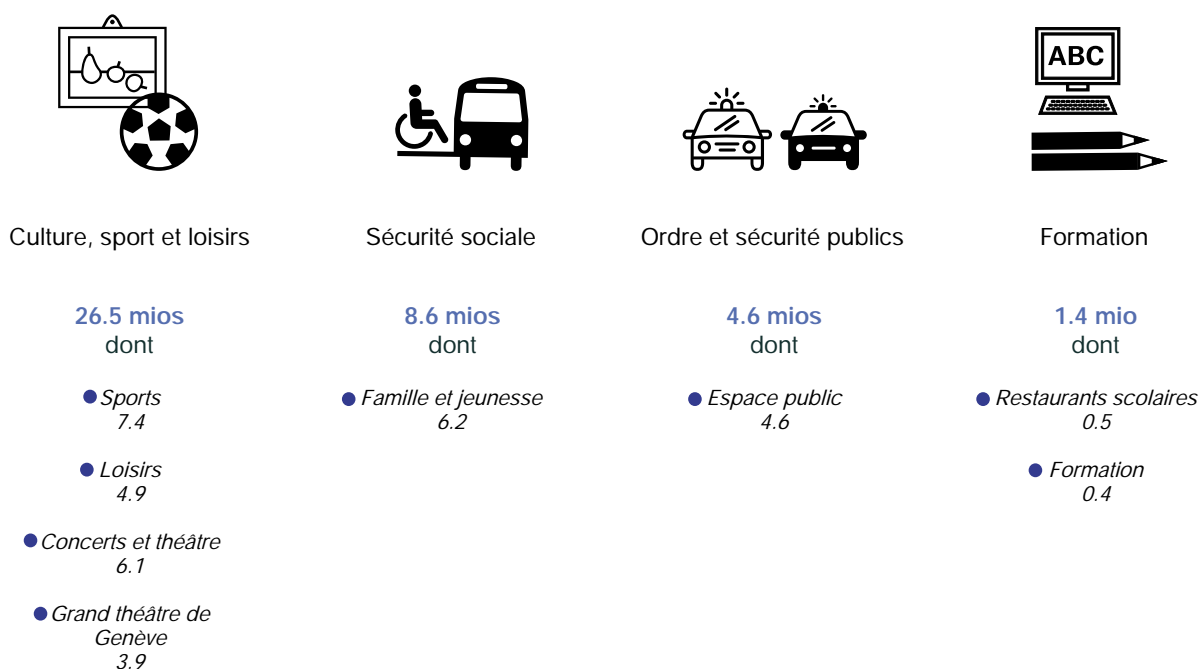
ABC

Culture, sport et loisirs

26.5 mios
dont

Sports
7.4

Loisirs
4.9

Concerts et théâtre
6.1

Grand théâtre de Genève
3.9

Sécurité sociale

8.6 mios
dont

Famille et jeunesse
6.2

Ordre et sécurité publics

4.6 mios
dont

Espace public
4.6

Formation

1.4 mio
dont

Restaurants scolaires
0.5

Formation
0.4